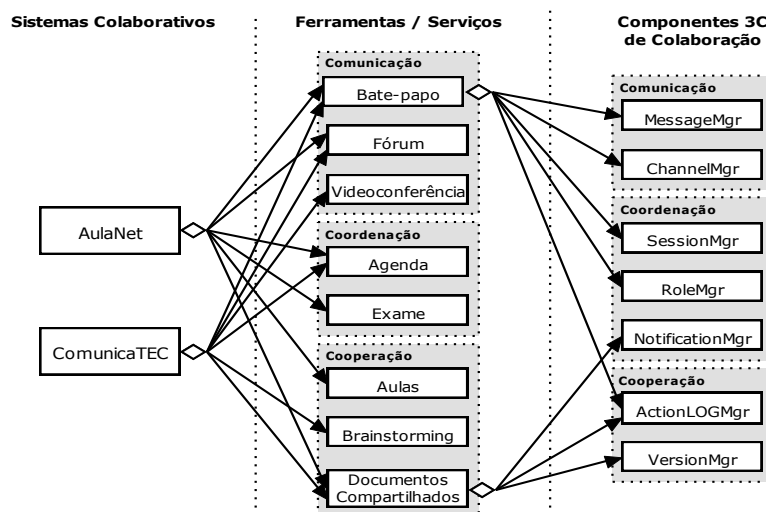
Sistemas Colaborativos

Ferramentas / Serviços

Componentes 3C de Colaboração

AulaNet

ComunicaTEC

Comunicação

Bate-papo

Fórum

Videoconferência

Coordenação

Agenda

Exame

Cooperação

Aulas

Brainstorming

Documentos Compartilhados

Comunicação

MessageMgr

ChannelMgr

Coordenação

SessionMgr

RoleMgr

NotificationMgr

Cooperação

ActionLOGMgr

VersionMgr